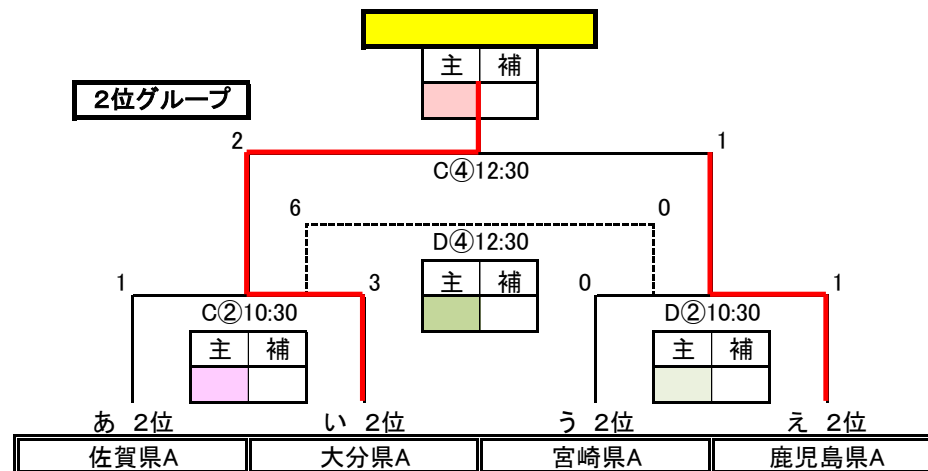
| 主 | 補 |
|---|---|
| | |

2位グループ

2

1

C④12:30

6

0

D④12:30

| 主 | 補 |
|---|---|
| | |

1

3

0

1

C②10:30

| 主 | 補 |
|---|---|
| | |

D②10:30

| 主 | 補 |
|---|---|
| | |

あ 2位

い 2位

う 2位

え 2位

| 佐賀県A | 大分県A | 宮崎県A | 鹿児島県A |
|---|---|---|---|